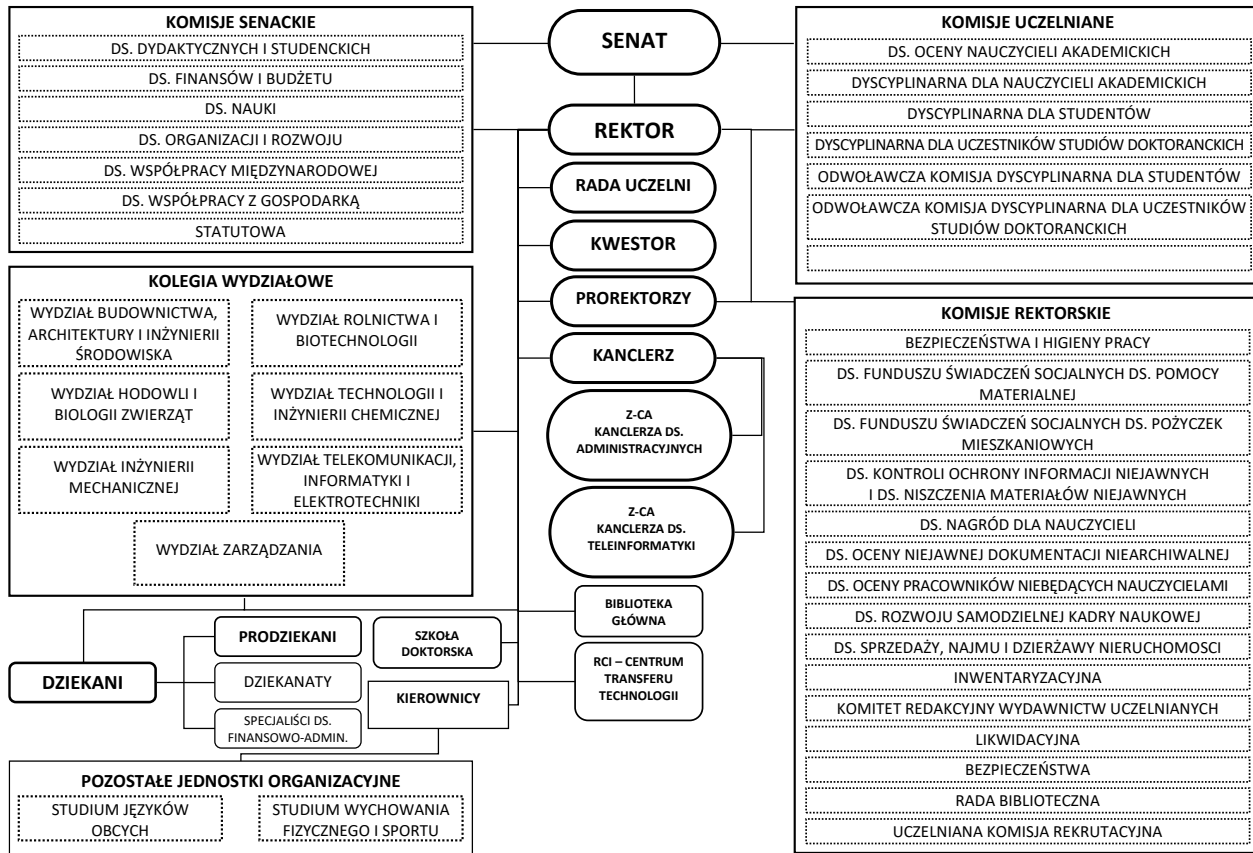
KOMISJE SENACKIE
DS. DYDAKTYCZNYCH I STUDENCKICH
DS. FINANSÓW I BUDŻETU
DS. NAUKI
DS. ORGANIZACJI I ROZWOJU
DS. WSPÓŁPRACY MIĘDZYNARODOWEJ
DS. WSPÓŁPRACY Z GOSPODARKĄ
STATUTOWA

SENAT
REKTOR
RADA UCZELNI
KWESTOR
PROREKTORZY
KANCLERZ
Z-CA KANCLERZA DS. ADMINISTRACYJNYCH
Z-CA KANCLERZA DS. TELEINFORMATYKI

KOMISJE UCZELNIANE
DS. OCENY NAUCZYCIELI AKADEMICKICH
DYSCYPLINARNA DLA NAUCZYCIELI AKADEMICKICH
DYSCYPLINARNA DLA STUDENTÓW
DYSCYPLINARNA DLA UCZESTNIKÓW STUDIÓW DOKTORANCKICH
ODWOŁAWCZA KOMISJA DYSCYPLINARNA DLA STUDENTÓW
ODWOŁAWCZA KOMISJA DYSCYPLINARNA DLA UCZESTNIKÓW STUDIÓW DOKTORANCKICH

KOLEGIA WYDZIAŁOWE
WYDZIAŁ BUDOWNICTWA, ARCHITEKTURY I INŻYNIERII ŚRODOWISKA
WYDZIAŁ ROLNICTWA I BIOTECHNOLOGII
WYDZIAŁ HODOWLI I BIOLOGII ZWIERZĄT
WYDZIAŁ TECHNOLOGII I INŻYNIERII CHEMICZNEJ
WYDZIAŁ INŻYNIERII MECHANICZNEJ
WYDZIAŁ TELEKOMUNIKACJI, INFORMATYKI I ELEKTROTECHNIKI
WYDZIAŁ ZARZĄDZANIA

KOMISJE REKTORSKIE
BEZPIECZEŃSTWA I HIGIENY PRACY
DS. FUNDUSZU ŚWIADCZEŃ SOCJALNYCH DS. POMOCY MATERIALNEJ
DS. FUNDUSZU ŚWIADCZEŃ SOCJALNYCH DS. POŻYCZEK MIESZKANIOWYCH
DS. KONTROLI OCHRONY INFORMACJI NIEJAWNYCH I DS. NISZCZENIA MATERIAŁÓW NIEJAWNYCH
DS. NAGRÓD DLA NAUCZYCIELI
DS. OCENY NIEJAWNEJ DOKUMENTACJI NIEARCHIWALNEJ
DS. OCENY PRACOWNIKÓW NIEBĘDĄCYCH NAUCZYCIELAMI
DS. ROZWOJU SAMODZIELNEJ KADRY NAUKOWEJ
DS. SPRZEDAŻY, NAJMU I DZIERŻAWY NIERUCHOMOSCI
INWENTARYZACYJNA
KOMITET REDAKCYJNY WYDAWNICTW UCZELNIANYCH
LIKWIDACYJNA
BEZPIECZEŃSTWA
RADA BIBLIOTECZNA
UCZELNIANA KOMISJA REKRUTACYJNA

BIBLIOTEKA GŁÓWNA
SZKOŁA DOKTORSKA
RCI – CENTRUM TRANSFERU TECHNOLOGII
KIEROWNICY
PRODZIEKANI
DZIEKANATY
SPECJALIŚCI DS. FINANSOWO-ADMIN.
DZIEKANI

POZOSTAŁE JEDNOSTKI ORGANIZACYJNE
STUDIUM JĘZYKÓW OBCYCH
STUDIUM WYCHOWANIA FIZYCZNEGO I SPORTU